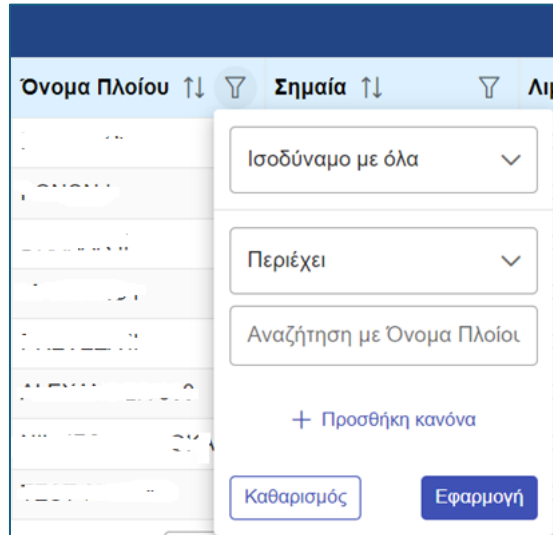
| Όνομα Πλοίου ⇅ | Σημαία ⇅ | Λι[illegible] |
|---|---|---|
| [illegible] | | |
| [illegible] | | |
| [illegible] | | |
| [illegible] | | |
| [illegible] | | |
| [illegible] | | |
| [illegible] | | |
| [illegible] | | |

Ισοδύναμο με όλα

Περιέχει

Αναζήτηση με Όνομα Πλοίοι

+ Προσθήκη κανόνα

Καθαρισμός

Εφαρμογή